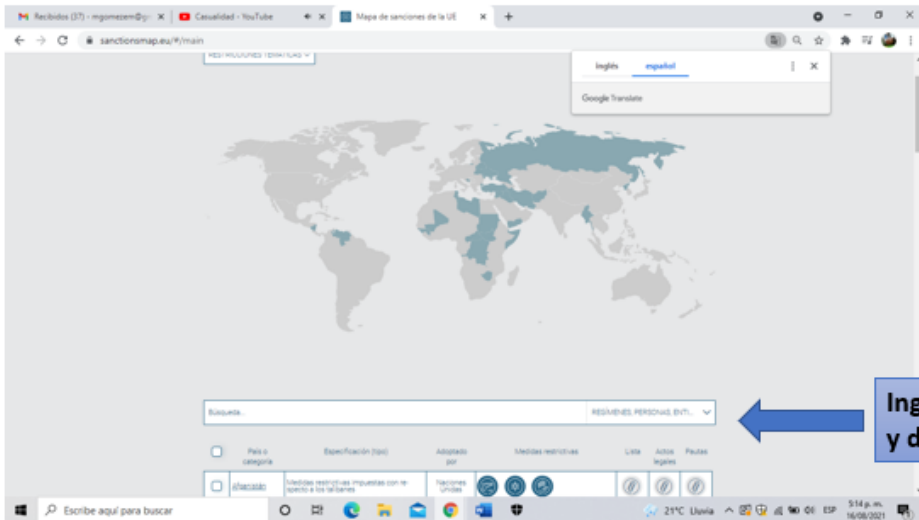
Recibidos (37) - mgomezem@g
Casualidad - YouTube
Mapa de sanciones de la UE
sanctionsmap.eu/#/main
RESTRICCIONES TEMÁTICAS
inglés
español
Google Translate
Búsqueda...
REGÍMENES, PERSONAS, ENTI...
Ing
y d
País o categoría
Especificación (tipo)
Adoptado por
Medidas restrictivas
Lista
Actos legales
Pautas
Afganistán
Medidas restrictivas impuestas con respecto a los talibanes
Naciones Unidas
Escribe aquí para buscar
21°C Lluvia
ESP
5:14 p. m.
16/08/2021